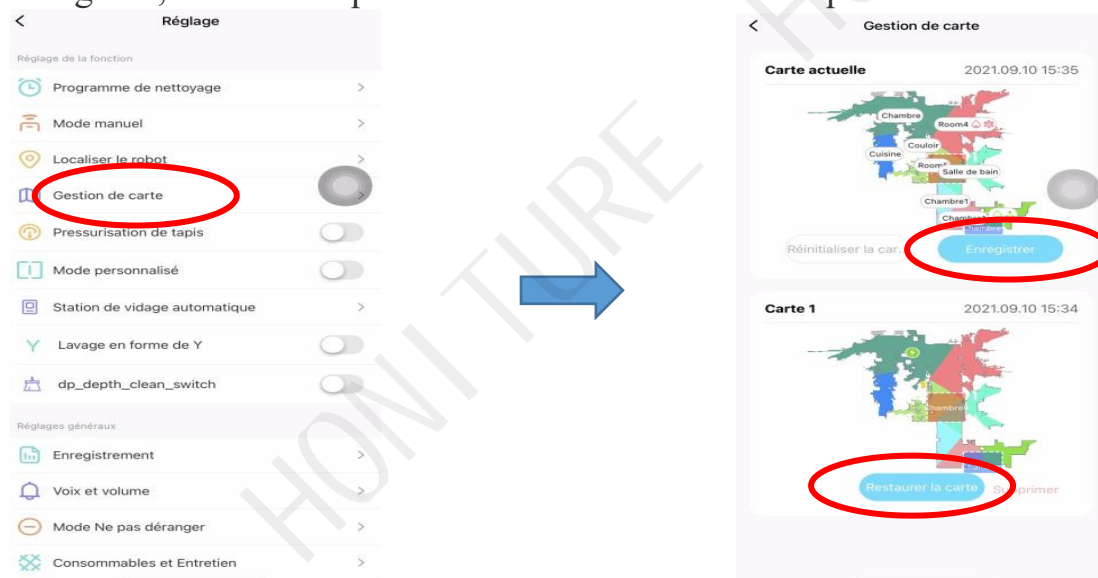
Réglage

Réglage de la fonction

Programme de nettoyage

Mode manuel

Localiser le robot

Gestion de carte

Pressurisation de tapis

Mode personnalisé

Station de vidage automatique

Lavage en forme de Y

dp_depth_clean_switch

Réglages généraux

Enregistrement

Voix et volume

Mode Ne pas déranger

Consommables et Entretien

HONITURE

Gestion de carte

Carte actuelle 2021.09.10 15:35

Chambre

Room4

Couloir

Cuisine

Room5

Salle de bain

Chambre1

Chambre

Réinitialiser la car

Enregistrer

Carte 1 2021.09.10 15:34

Chambre

Restaurer la carte

Supprimer